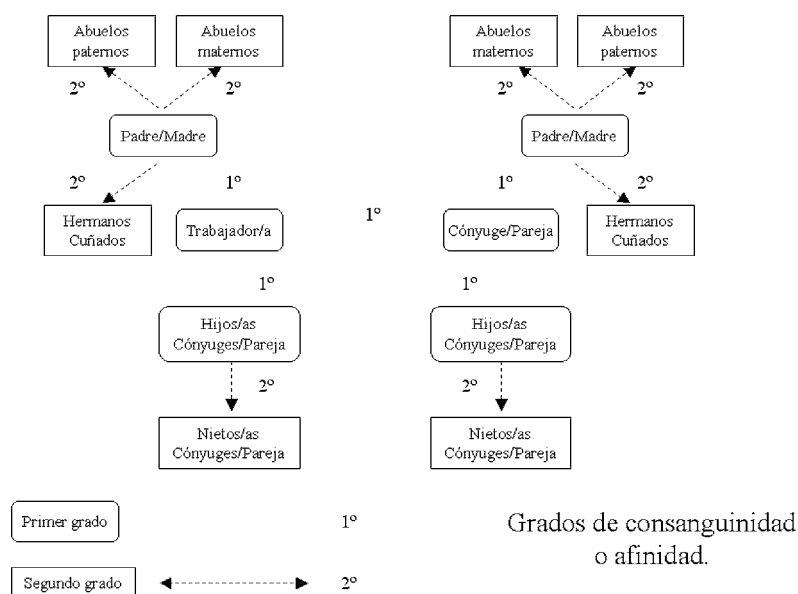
Abuelos paternos

Abuelos maternos

Abuelos maternos

Abuelos paternos

2º

2º

2º

2º

Padre/Madre

Padre/Madre

2º

1º

1º

2º

1º

Hermanos Cuñados

Trabajador/a

Cónyuge/Pareja

Hermanos Cuñados

1º

1º

Hijos/as Cónyuges/Pareja

Hijos/as Cónyuges/Pareja

2º

2º

Nietos/as Cónyuges/Pareja

Nietos/as Cónyuges/Pareja

Primer grado

1º

Segundo grado

2º

Grados de consanguinidad o afinidad.